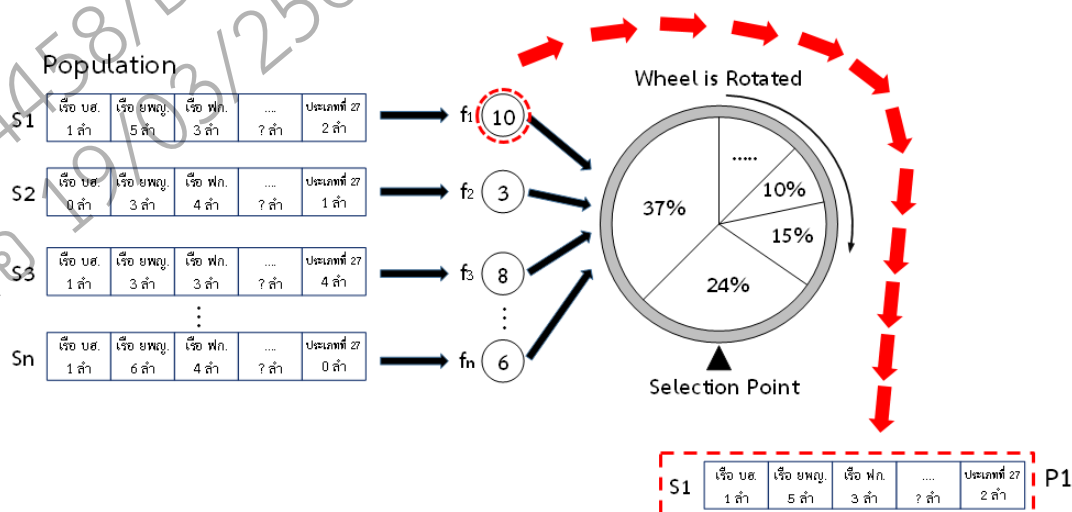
Population

S1
| เรือ บฮ. 1 ลำ | เรือ ยพญ. 5 ลำ | เรือ ฟก. 3 ลำ | .... ? ลำ | ประเภทที่ 27 2 ลำ |
|---|---|---|---|---|

S2
| เรือ บฮ. 0 ลำ | เรือ ยพญ. 3 ลำ | เรือ ฟก. 4 ลำ | .... ? ลำ | ประเภทที่ 27 1 ลำ |
|---|---|---|---|---|

S3
| เรือ บฮ. 1 ลำ | เรือ ยพญ. 3 ลำ | เรือ ฟก. 3 ลำ | .... ? ลำ | ประเภทที่ 27 4 ลำ |
|---|---|---|---|---|

⋮

Sn
| เรือ บฮ. 1 ลำ | เรือ ยพญ. 6 ลำ | เรือ ฟก. 4 ลำ | .... ? ลำ | ประเภทที่ 27 0 ลำ |
|---|---|---|---|---|

$f_1$ 10
$f_2$ 3
$f_3$ 8
⋮
$f_n$ 6

Wheel is Rotated
.....
10%
37%
15%
24%
Selection Point

S1
| เรือ บฮ. 1 ลำ | เรือ ยพญ. 5 ลำ | เรือ ฟก. 3 ลำ | .... ? ลำ | ประเภทที่ 27 2 ลำ |
|---|---|---|---|---|
P1